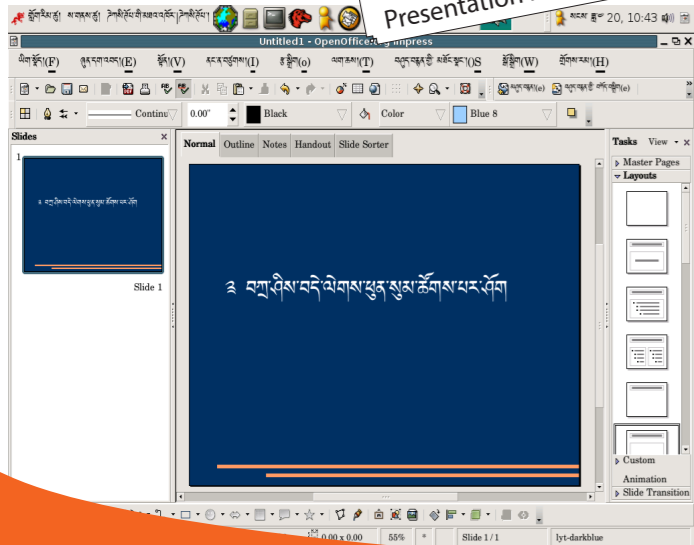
སྒོ་རིམ་དག་ ས་གནས་དག་ མ་ལག་ Presentation
སངས་རྒྱས་ 20, 10:43
Untitled1 - OpenOffice.org Impress
ཡིག་སྣོད་(F) ཞུ་དག་(E) སྟོན་(V) ནང་འཇུག་(I) རྣམ་བཀོད་(o) ལག་ཆ་(T) ཡིག་ཚགས་(S) སྒེའུ་ཁུང་(W) རོགས་རམ་(H)
Continu 0.00" Black Color Blue 8
Slides
1
Slide 1
Normal Outline Notes Handout Slide Sorter
༣ བཀྲ་ཤིས་བདེ་ལེགས་ཕུན་སུམ་ཚོགས་པར་ཤོག
Tasks View
Master Pages
Layouts
Custom Animation
Slide Transition
0.00 x 0.00 55% Slide 1 / 1 lyt-darkblue